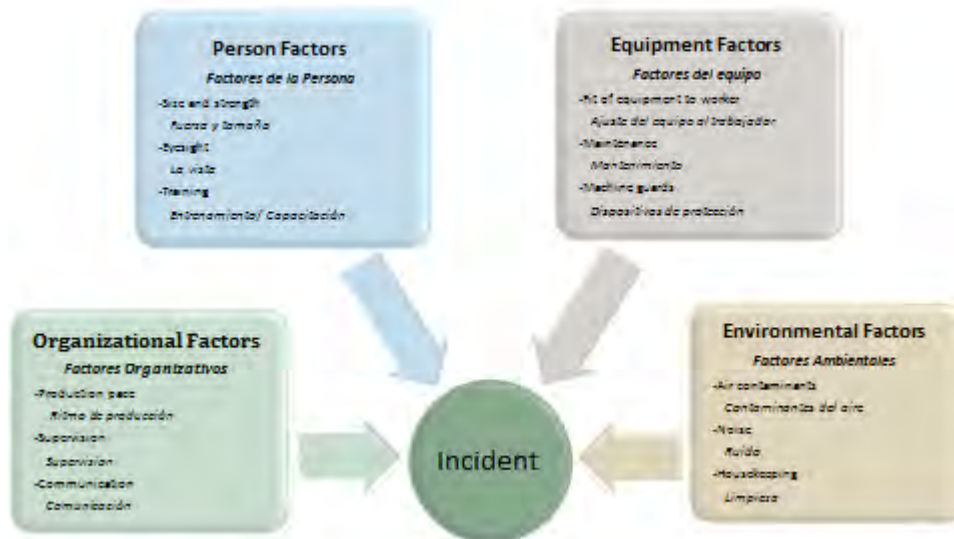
Person Factors
Factores de la Persona
-Size and strength
Fuerza y tamaño
-Eyesight
La vista
-Training
Entrenamiento/ Capacitación

Equipment Factors
Factores del equipo
-Fit of equipment to worker
Ajuste del equipo al trabajador
-Maintenance
Mantenimiento
-Machine guards
Dispositivos de protección

Organizational Factors
Factores Organizativos
-Production pace
Ritmo de producción
-Supervision
Supervisión
-Communication
Comunicación

Incident

Environmental Factors
Factores Ambientales
-Air contaminants
Contaminantes del aire
-Noise
Ruido
-Housekeeping
Limpieza